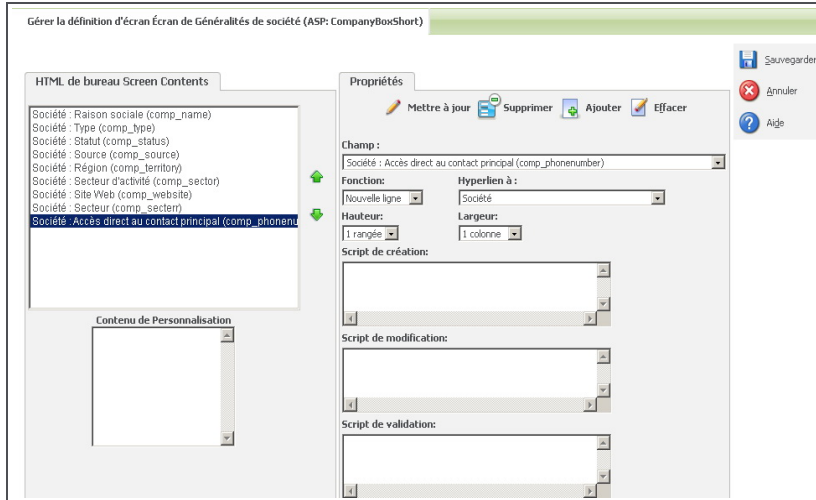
Gérer la définition d'écran Écran de Généralités de société (ASP: CompanyBoxShort)

HTML de bureau Screen Contents

Société : Raison sociale (comp_name)
Société : Type (comp_type)
Société : Statut (comp_status)
Société : Source (comp_source)
Société : Région (comp_territory)
Société : Secteur d'activité (comp_sector)
Société : Site Web (comp_website)
Société : Secteur (comp_secterr)
Société : Accès direct au contact principal (comp_phonenu

Contenu de Personnalisation

Propriétés

Mettre à jour Supprimer Ajouter Effacer

Champ :
Société : Accès direct au contact principal (comp_phonenumber)

Fonction:
Nouvelle ligne

Hyperlien à :
Société

Hauteur:
1 rangée

Largeur:
1 colonne

Script de création:

Script de modification:

Script de validation:

Sauvegarder
Annuler
Aide